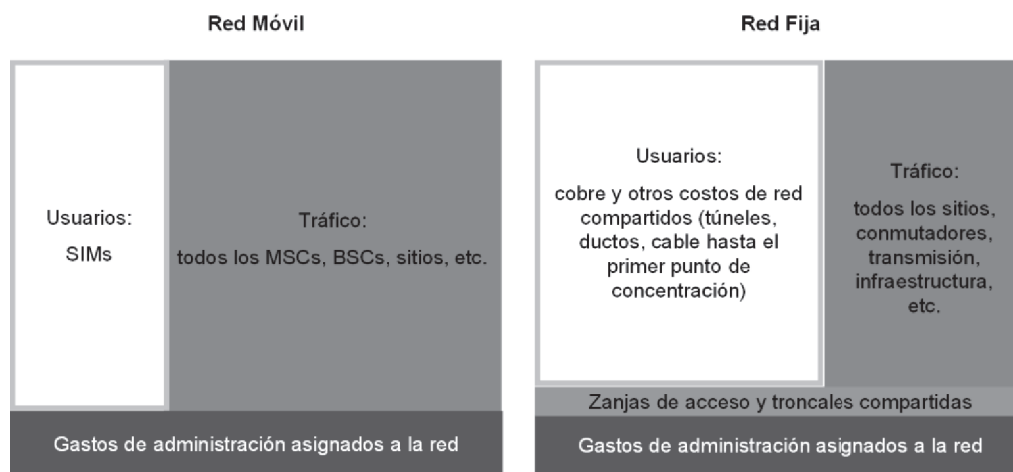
Red Móvil

Usuarios:
SIMs

Tráfico:
todos los MSCs, BSCs, sitios, etc.

Gastos de administración asignados a la red

Red Fija

Usuarios:
cobre y otros costos de red compartidos (túneles, ductos, cable hasta el primer punto de concentración)

Tráfico:
todos los sitios, conmutadores, transmisión, infraestructura, etc.

Zanjas de acceso y troncales compartidas

Gastos de administración asignados a la red